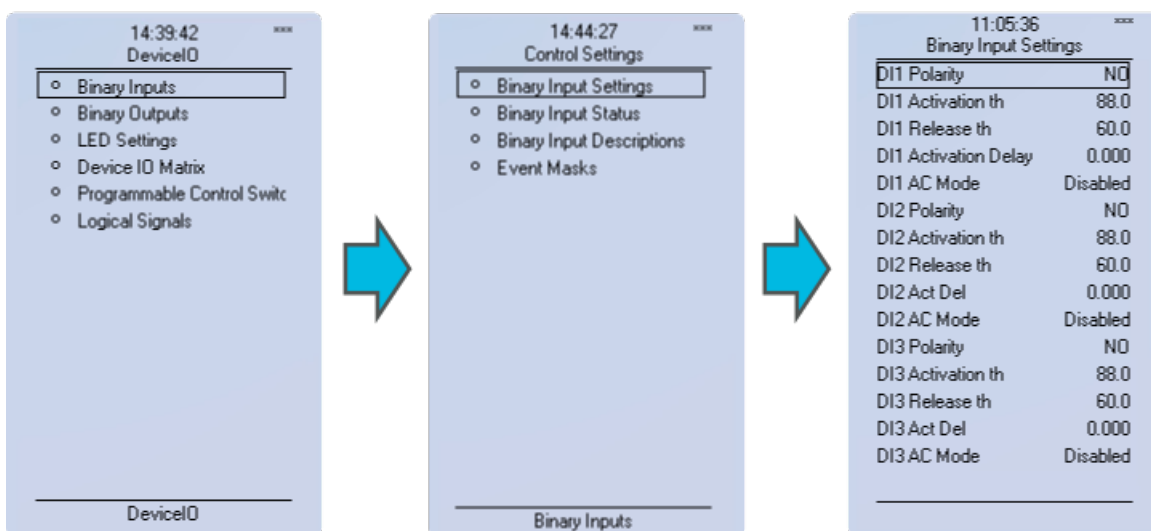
14:39:42
DeviceIO

- Binary Inputs
- Binary Outputs
- LED Settings
- Device IO Matrix
- Programmable Control Switc
- Logical Signals

DeviceIO

14:44:27
Control Settings

- Binary Input Settings
- Binary Input Status
- Binary Input Descriptions
- Event Masks

Binary Inputs

11:05:36
Binary Input Settings

| | |
|---|---|
| DI1 Polarity | NO |
| DI1 Activation th | 88.0 |
| DI1 Release th | 60.0 |
| DI1 Activation Delay | 0.000 |
| DI1 AC Mode | Disabled |
| DI2 Polarity | NO |
| DI2 Activation th | 88.0 |
| DI2 Release th | 60.0 |
| DI2 Act Del | 0.000 |
| DI2 AC Mode | Disabled |
| DI3 Polarity | NO |
| DI3 Activation th | 88.0 |
| DI3 Release th | 60.0 |
| DI3 Act Del | 0.000 |
| DI3 AC Mode | Disabled |